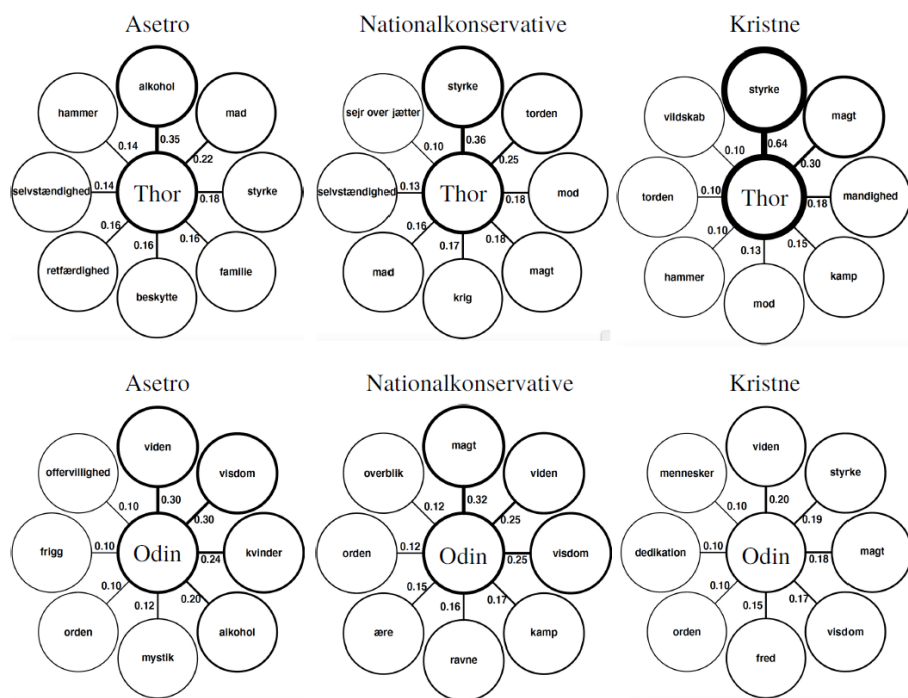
Asetro

alkohol
hammer
mad
0.35
0.14
0.22
selvstændighed
0.14
Thor
0.18
styrke
0.16
0.16
0.16
retfærdighed
familie
beskytte

Nationalkonservative

styrke
sejr over jætter
torden
0.36
0.10
0.25
selvstændighed
0.13
Thor
0.18
mod
0.16
0.17
0.18
mad
magt
krig

Kristne

styrke
vildskab
magt
0.64
0.10
0.30
torden
0.10
Thor
0.18
mandighed
0.10
0.13
0.15
hammer
kamp
mod

Asetro

viden
offervillighed
visdom
0.30
0.10
0.30
frigg
0.10
Odin
0.24
kvinder
0.10
0.12
0.20
orden
alkohol
mystik

Nationalkonservative

magt
overblik
viden
0.32
0.12
0.25
orden
0.12
Odin
0.25
visdom
0.15
0.16
0.17
ære
kamp
ravne

Kristne

viden
mennesker
styrke
0.20
0.10
0.19
dedikation
0.10
Odin
0.18
magt
0.10
0.15
0.17
orden
visdom
fred